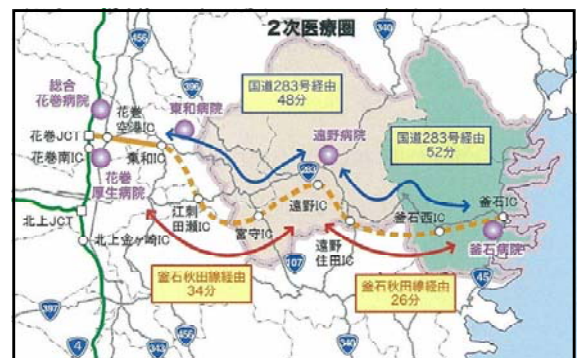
2次医療圏

総合花巻病院

東和病院

国道283号経由
48分

花巻JCT

花巻空港IC

花巻南IC

東和IC

遠野病院

国道283号経由
52分

花巻厚生病院

北上JCT

江刺田瀬IC

宮守IC

遠野IC

釜石西IC

釜石IC

北上金ヶ崎IC

遠野住田IC

釜石病院

釜石秋田線経由
34分

釜石秋田線経由
26分

456

396

283

107

397

4

343

340

45